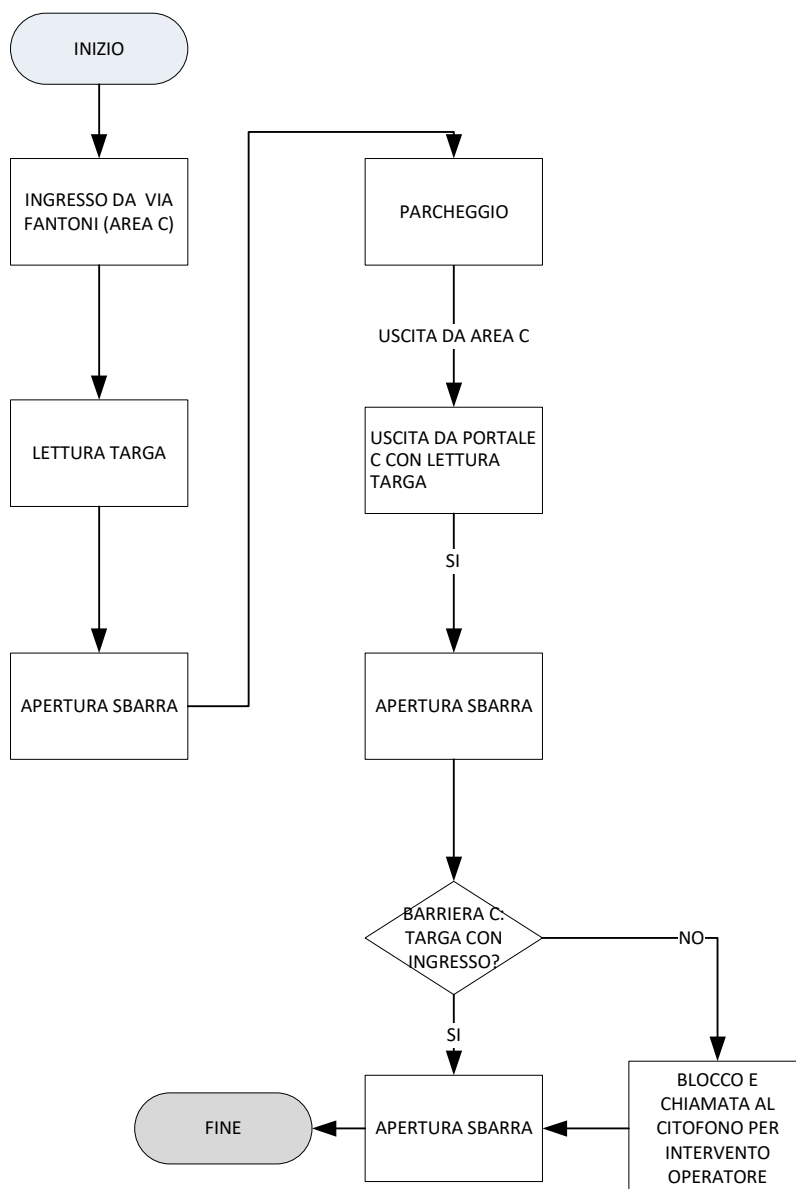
INIZIO

INGRESSO DA VIA FANTONI (AREA C)

LETTURA TARGA

APERTURA SBARRA

PARCHEGGIO

USCITA DA AREA C

USCITA DA PORTALE C CON LETTURA TARGA

SI

APERTURA SBARRA

BARRIERA C: TARGA CON INGRESSO?

NO

SI

BLOCCO E CHIAMATA AL CITOFONO PER INTERVENTO OPERATORE

APERTURA SBARRA

FINE